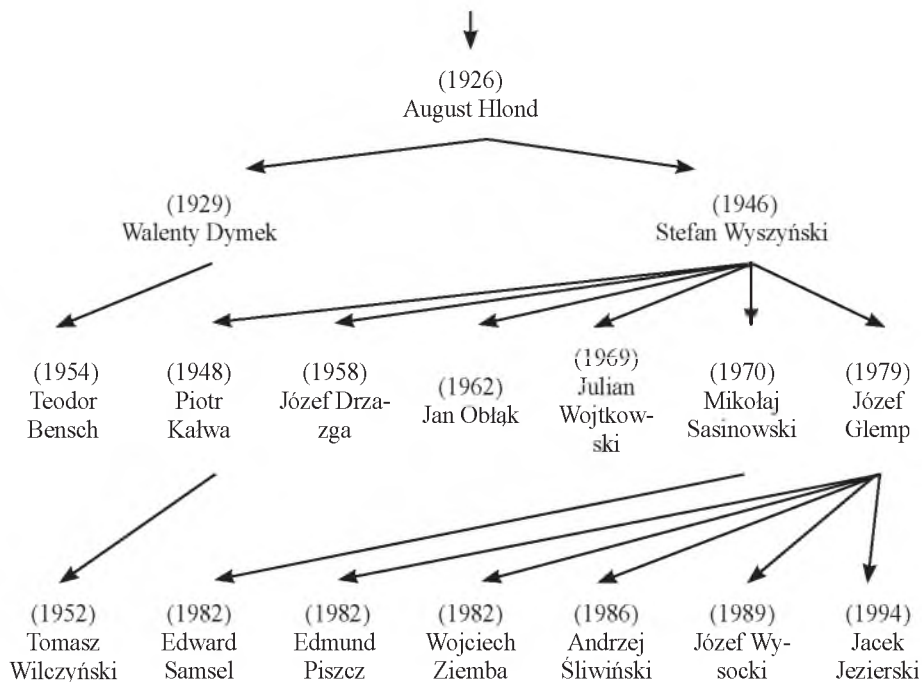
(1926)
August Hlond

(1929)
Walenty Dymek

(1946)
Stefan Wyszyński

(1954)
Teodor Bensch

(1948)
Piotr Kałwa

(1958)
Józef Drzazga

(1962)
Jan Obłąk

(1969)
Julian Wojtkowski

(1970)
Mikołaj Sasinowski

(1979)
Józef Glemp

(1952)
Tomasz Wilczyński

(1982)
Edward Samsel

(1982)
Edmund Piszcz

(1982)
Wojciech Ziemba

(1986)
Andrzej Śliwiński

(1989)
Józef Wysocki

(1994)
Jacek Jezierski